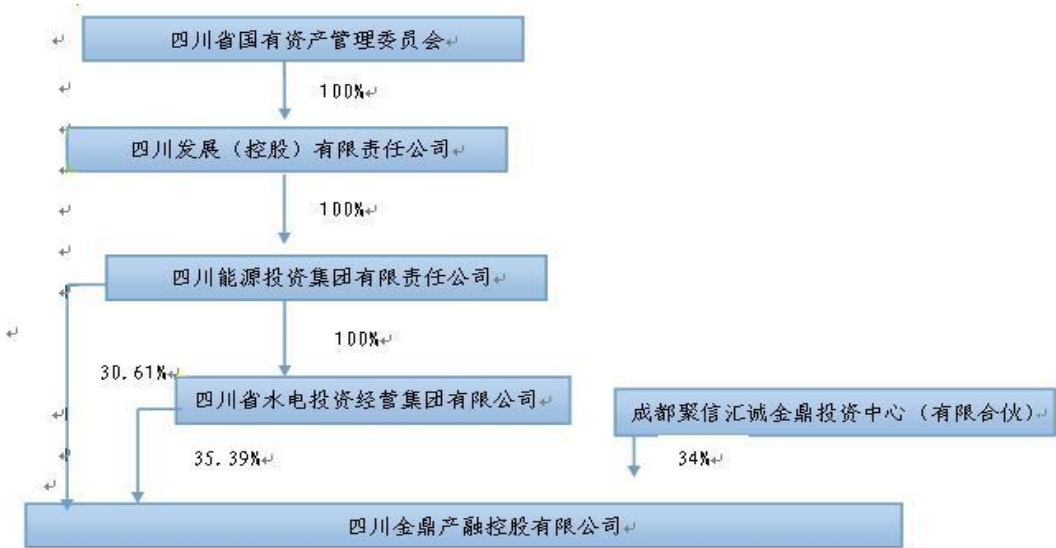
四川省国有资产管理委员会

100%

四川发展（控股）有限责任公司

100%

四川能源投资集团有限责任公司

100%

30.61%

四川省水电投资经营集团有限公司

成都聚信汇诚金鼎投资中心（有限合伙）

35.39%

34%

四川金鼎产融控股有限公司